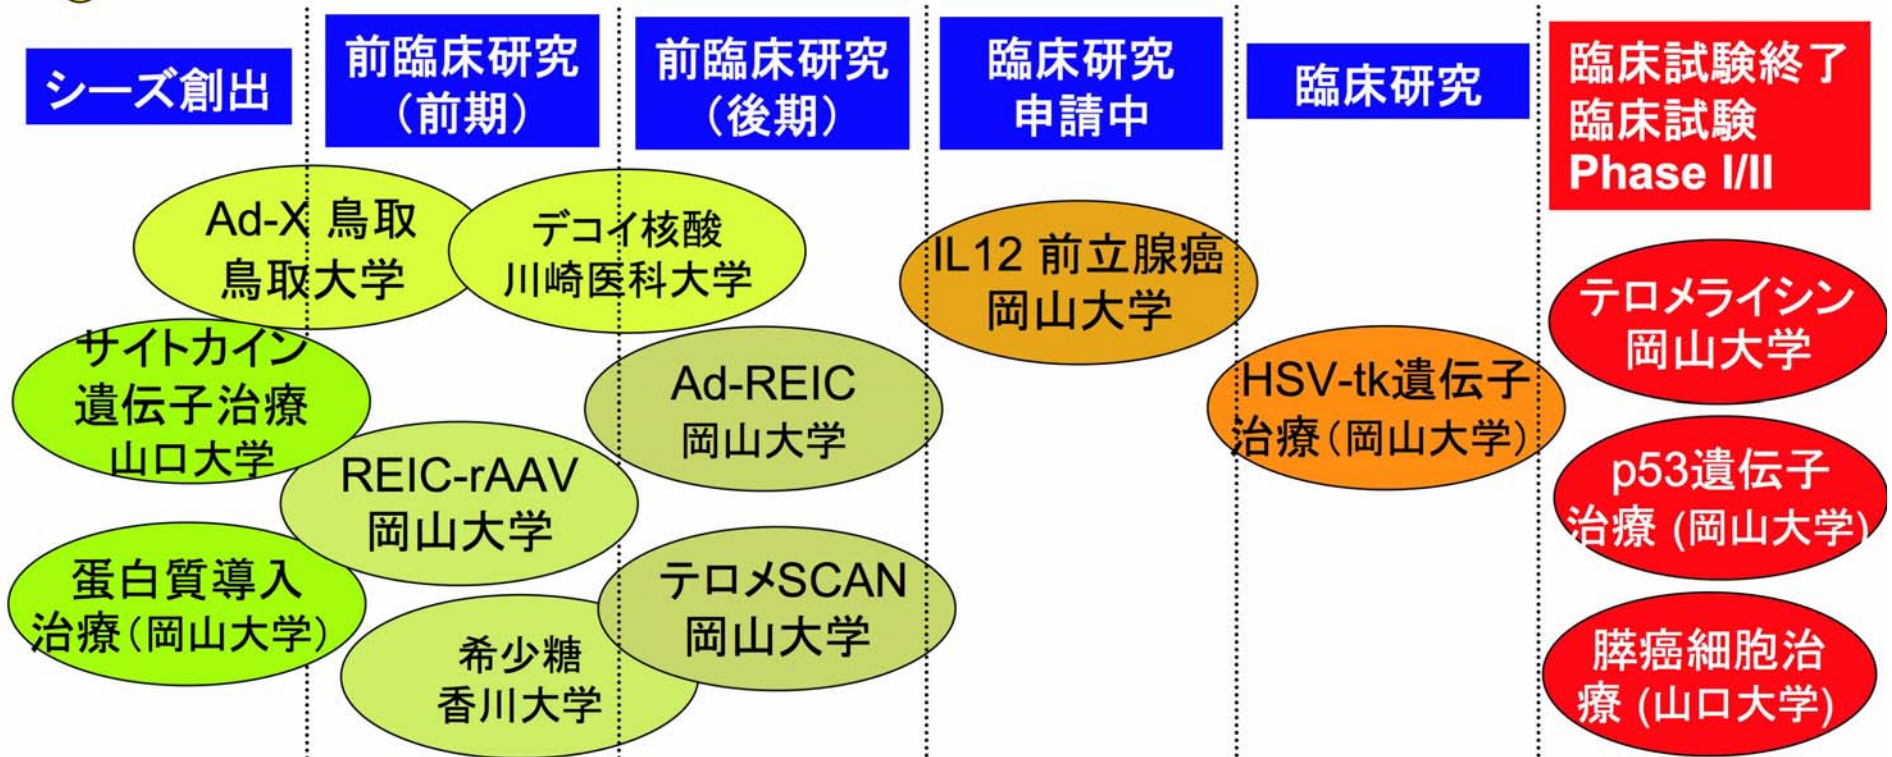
シーズ創出

前臨床研究（前期）

前臨床研究（後期）

臨床研究申請中

臨床研究

臨床試験終了
臨床試験
Phase I/II

Ad-X 鳥取
鳥取大学

デコイ核酸
川崎医科大学

IL12 前立腺癌
岡山大学

テロメライシン
岡山大学

サイトカイン
遺伝子治療
山口大学

Ad-REIC
岡山大学

HSV-tk遺伝子
治療（岡山大学）

p53遺伝子
治療 (岡山大学)

REIC-rAAV
岡山大学

蛋白質導入
治療（岡山大学）

テロメSCAN
岡山大学

希少糖
香川大学

膵癌細胞治療 (山口大学)